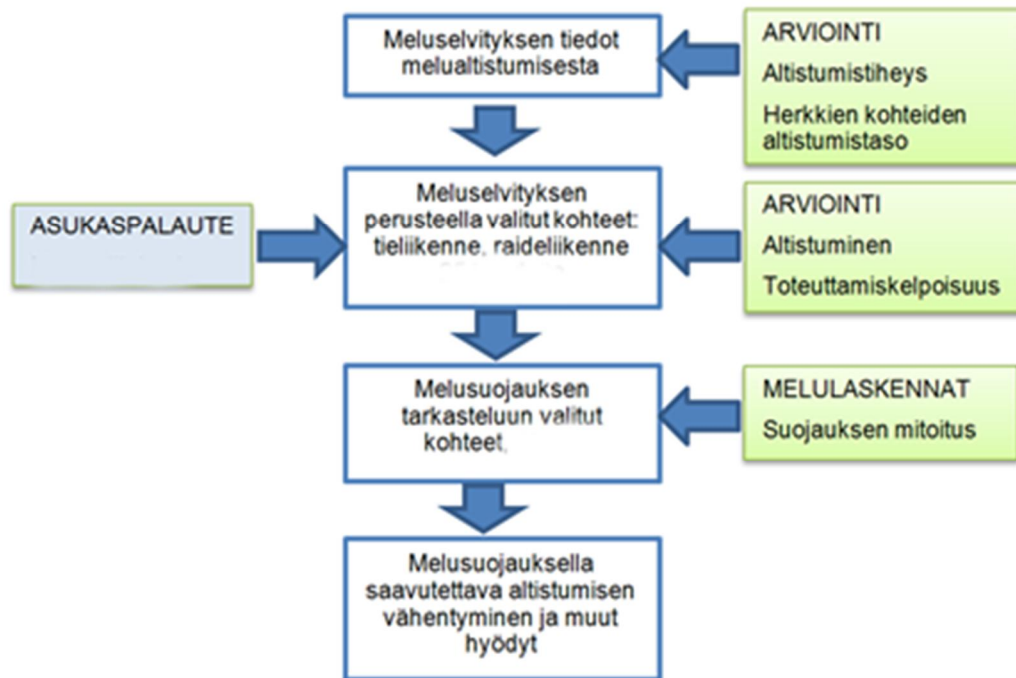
Meluselvityksen tiedot melualtistumisesta

ARVIOINTI

Altistumistiheys

Herkkien kohteiden altistumistaso

ASUKASPALAUTE

Meluselvityksen perusteella valitut kohteet: tieliikenne, raideliikenne

ARVIOINTI

Altistuminen

Toteuttamiskelpoisuus

Melusuojauksen tarkasteluun valitut kohteet,

MELULASKENNAT

Suojauksen mitoitus

Melusuojauksella saavutettava altistumisen vähentyminen ja muut hyödyt